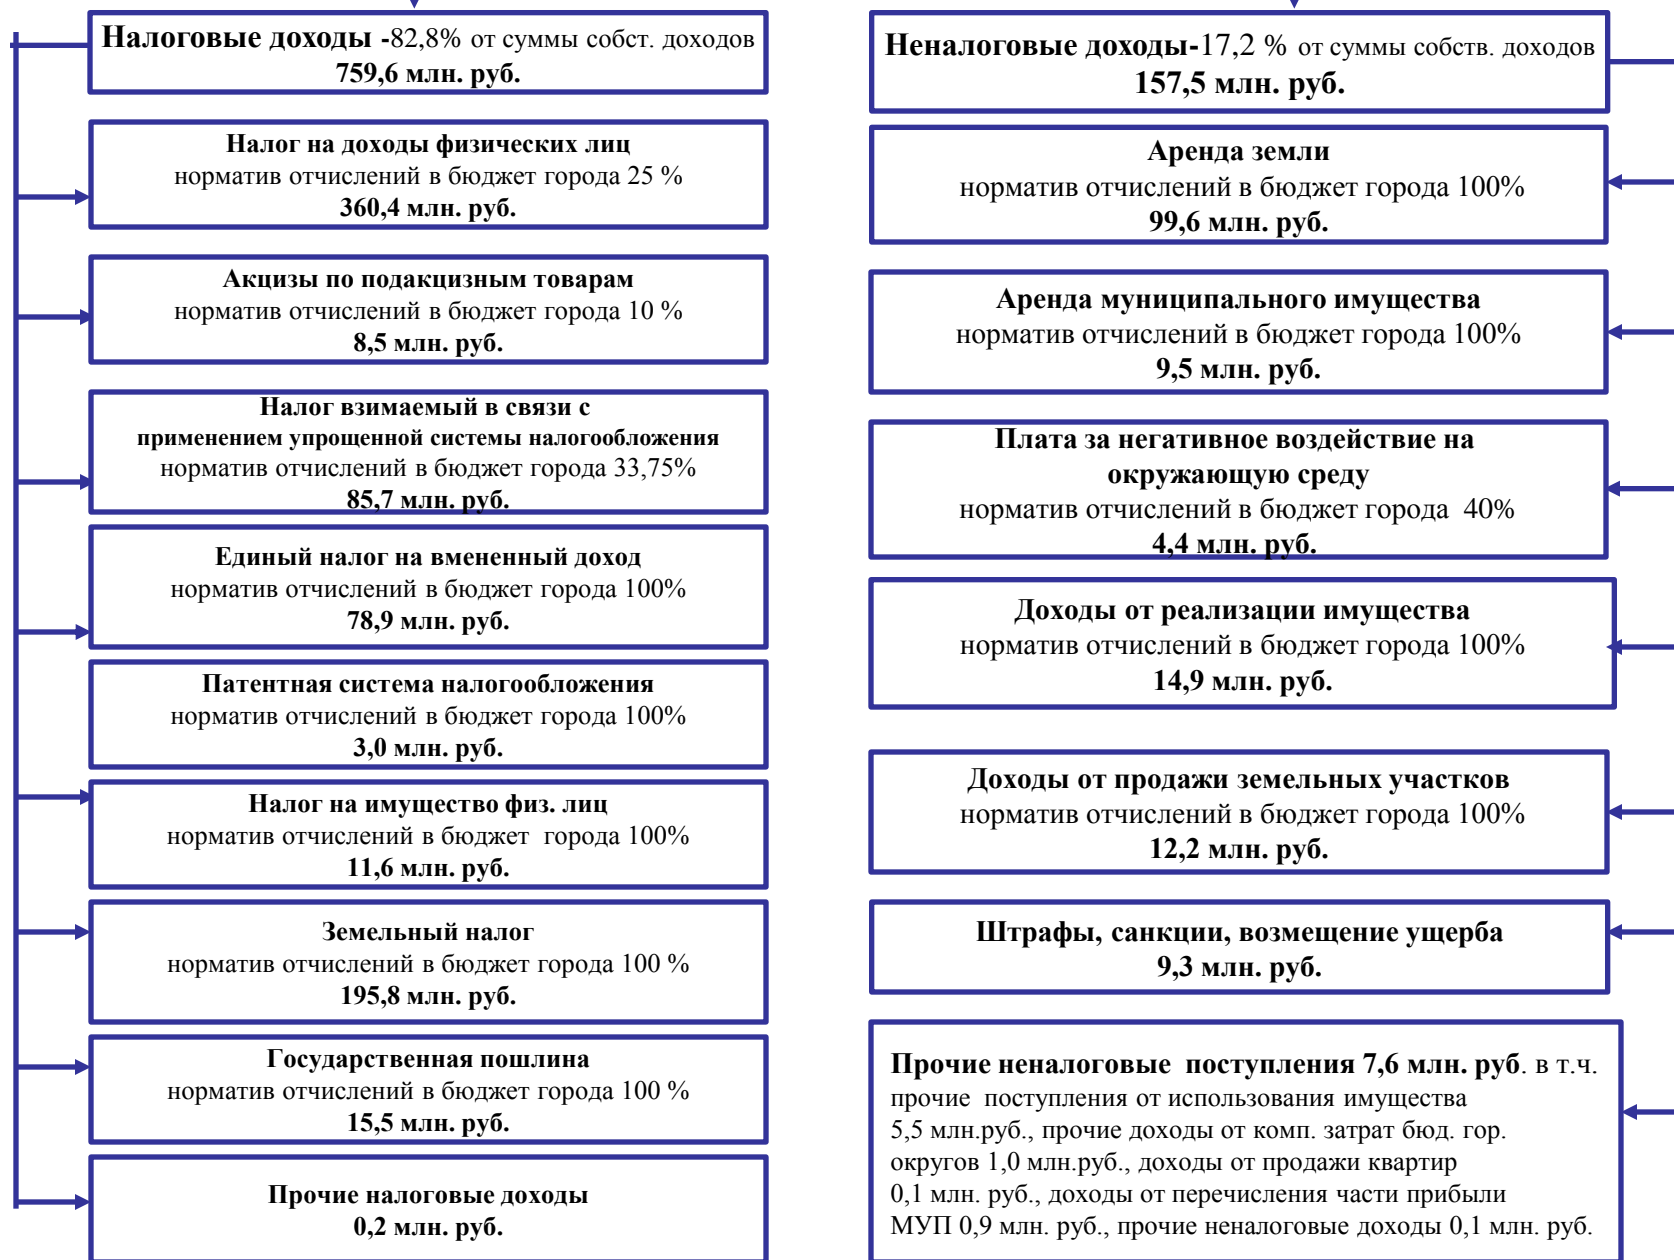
**Налоговые доходы** -82,8% от суммы собст. доходов
**759,6 млн. руб.**

**Налог на доходы физических лиц**
норматив отчислений в бюджет города 25 %
**360,4 млн. руб.**

**Акцизы по подакцизным товарам**
норматив отчислений в бюджет города 10 %
**8,5 млн. руб.**

**Налог взимаемый в связи с применением упрощенной системы налогообложения**
норматив отчислений в бюджет города 33,75%
**85,7 млн. руб.**

**Единый налог на вмененный доход**
норматив отчислений в бюджет города 100%
**78,9 млн. руб.**

**Патентная система налогообложения**
норматив отчислений в бюджет города 100%
**3,0 млн. руб.**

**Налог на имущество физ. лиц**
норматив отчислений в бюджет города 100%
**11,6 млн. руб.**

**Земельный налог**
норматив отчислений в бюджет города 100 %
**195,8 млн. руб.**

**Государственная пошлина**
норматив отчислений в бюджет города 100 %
**15,5 млн. руб.**

**Прочие налоговые доходы**
**0,2 млн. руб.**

**Неналоговые доходы**-17,2 % от суммы собств. доходов
**157,5 млн. руб.**

**Аренда земли**
норматив отчислений в бюджет города 100%
**99,6 млн. руб.**

**Аренда муниципального имущества**
норматив отчислений в бюджет города 100%
**9,5 млн. руб.**

**Плата за негативное воздействие на окружающую среду**
норматив отчислений в бюджет города 40%
**4,4 млн. руб.**

**Доходы от реализации имущества**
норматив отчислений в бюджет города 100%
**14,9 млн. руб.**

**Доходы от продажи земельных участков**
норматив отчислений в бюджет города 100%
**12,2 млн. руб.**

**Штрафы, санкции, возмещение ущерба**
**9,3 млн. руб.**

**Прочие неналоговые поступления 7,6 млн. руб**. в т.ч. прочие поступления от использования имущества 5,5 млн.руб., прочие доходы от комп. затрат бюд. гор. округов 1,0 млн.руб., доходы от продажи квартир 0,1 млн. руб., доходы от перечисления части прибыли МУП 0,9 млн. руб., прочие неналоговые доходы 0,1 млн. руб.